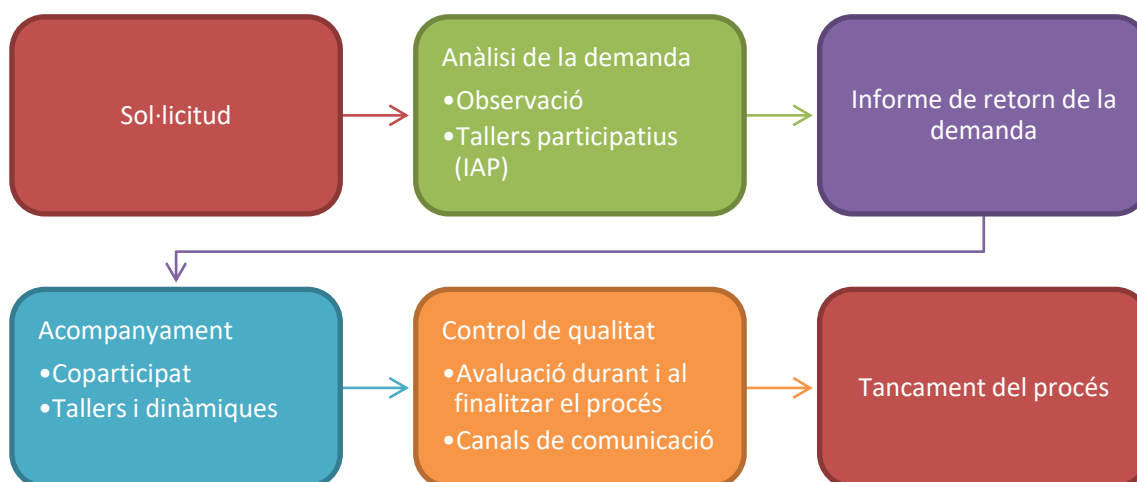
Sol·licitud

Anàlisi de la demanda
•Observació
•Tallers participatius (IAP)

Informe de retorn de la demanda

Acompanyament
•Coparticipat
•Tallers i dinàmiques

Control de qualitat
•Avaluació durant i al finalitzar el procés
•Canals de comunicació

Tancament del procés